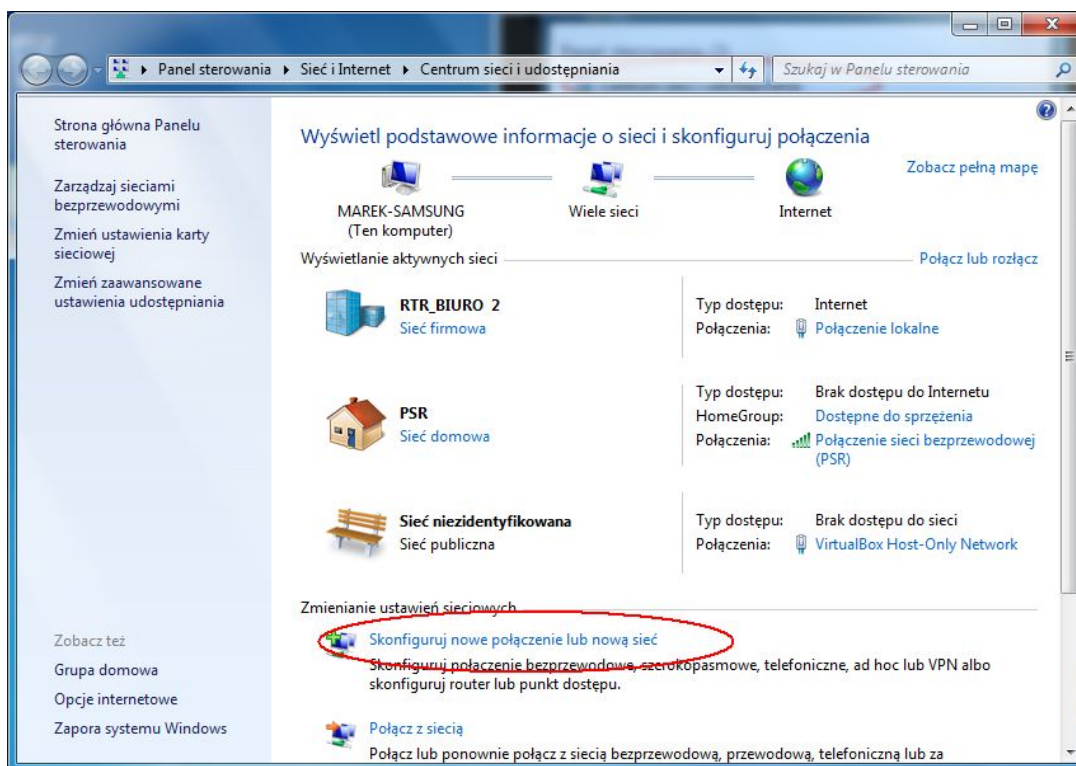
Panel sterowania ▸ Sieć i Internet ▸ Centrum sieci i udostępniania

Szukaj w Panelu sterowania

Strona główna Panelu sterowania

Zarządzaj sieciami bezprzewodowymi

Zmień ustawienia karty sieciowej

Zmień zaawansowane ustawienia udostępniania

Wyświetl podstawowe informacje o sieci i skonfiguruj połączenia

Zobacz pełną mapę

MAREK-SAMSUNG
(Ten komputer)

Wiele sieci

Internet

Wyświetlanie aktywnych sieci

Połącz lub rozłącz

RTR_BIURO 2
Sieć firmowa

Typ dostępu: Internet
Połączenia: Połączenie lokalne

PSR
Sieć domowa

Typ dostępu: Brak dostępu do Internetu
HomeGroup: Dostępne do sprzężenia
Połączenia: Połączenie sieci bezprzewodowej (PSR)

Sieć niezidentyfikowana
Sieć publiczna

Typ dostępu: Brak dostępu do sieci
Połączenia: VirtualBox Host-Only Network

Zmienianie ustawień sieciowych

Skonfiguruj nowe połączenie lub nową sieć
Skonfiguruj połączenie bezprzewodowe, szerokopasmowe, telefoniczne, ad hoc lub VPN albo skonfiguruj router lub punkt dostępu.

Połącz z siecią
Połącz lub ponownie połącz z siecią bezprzewodową, przewodową, telefoniczną lub za

Zobacz też
Grupa domowa
Opcje internetowe
Zapora systemu Windows